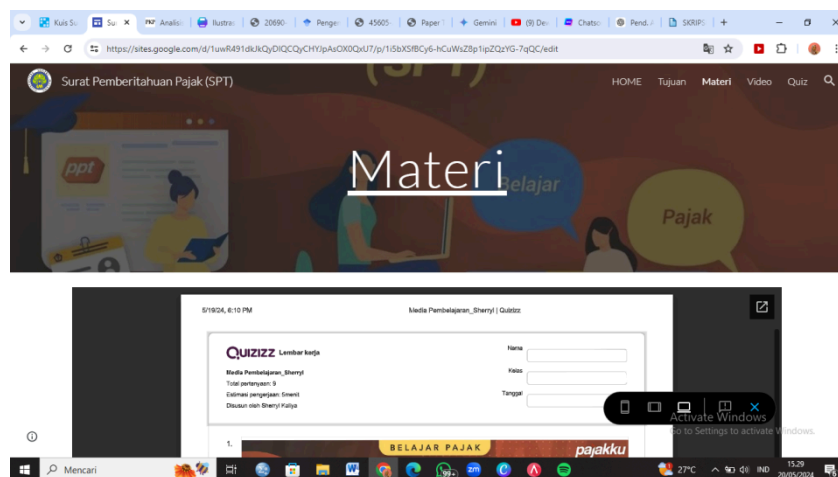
Kuis Su | Su | Analisi | Ilustra | 20690 | Penge | 45605 | Paper | Gemini | (9) Dev | Chatsc | Pend. | SKRIPS

https://sites.google.com/d/1uwR491dkJkQyDIQCQyCHYJpAsOX0QxU7/p/1i5bXSfBCy6-hCuWsZ8p1ipZQzYG-7qQC/edit

Surat Pemberitahuan Pajak (SPT)

HOME Tujuan Materi Video Quiz

ppt

Materi

Belajar

Pajak

5/19/24, 6:10 PM Media Pembelajaran_Sherryl | Quizizz

Quizizz Lembar kerja

Media Pembelajaran_Sherryl
Total pertanyaan: 9
Estimasi pengerjaan: 5menit
Disusun oleh Sherryl Kaliya

Nama
Kelas
Tanggal

1.

BELAJAR PAJAK

pajakku

Activate Windows
Go to Settings to activate Windows.

Mencari

27°C IND 15.29 20/05/2024